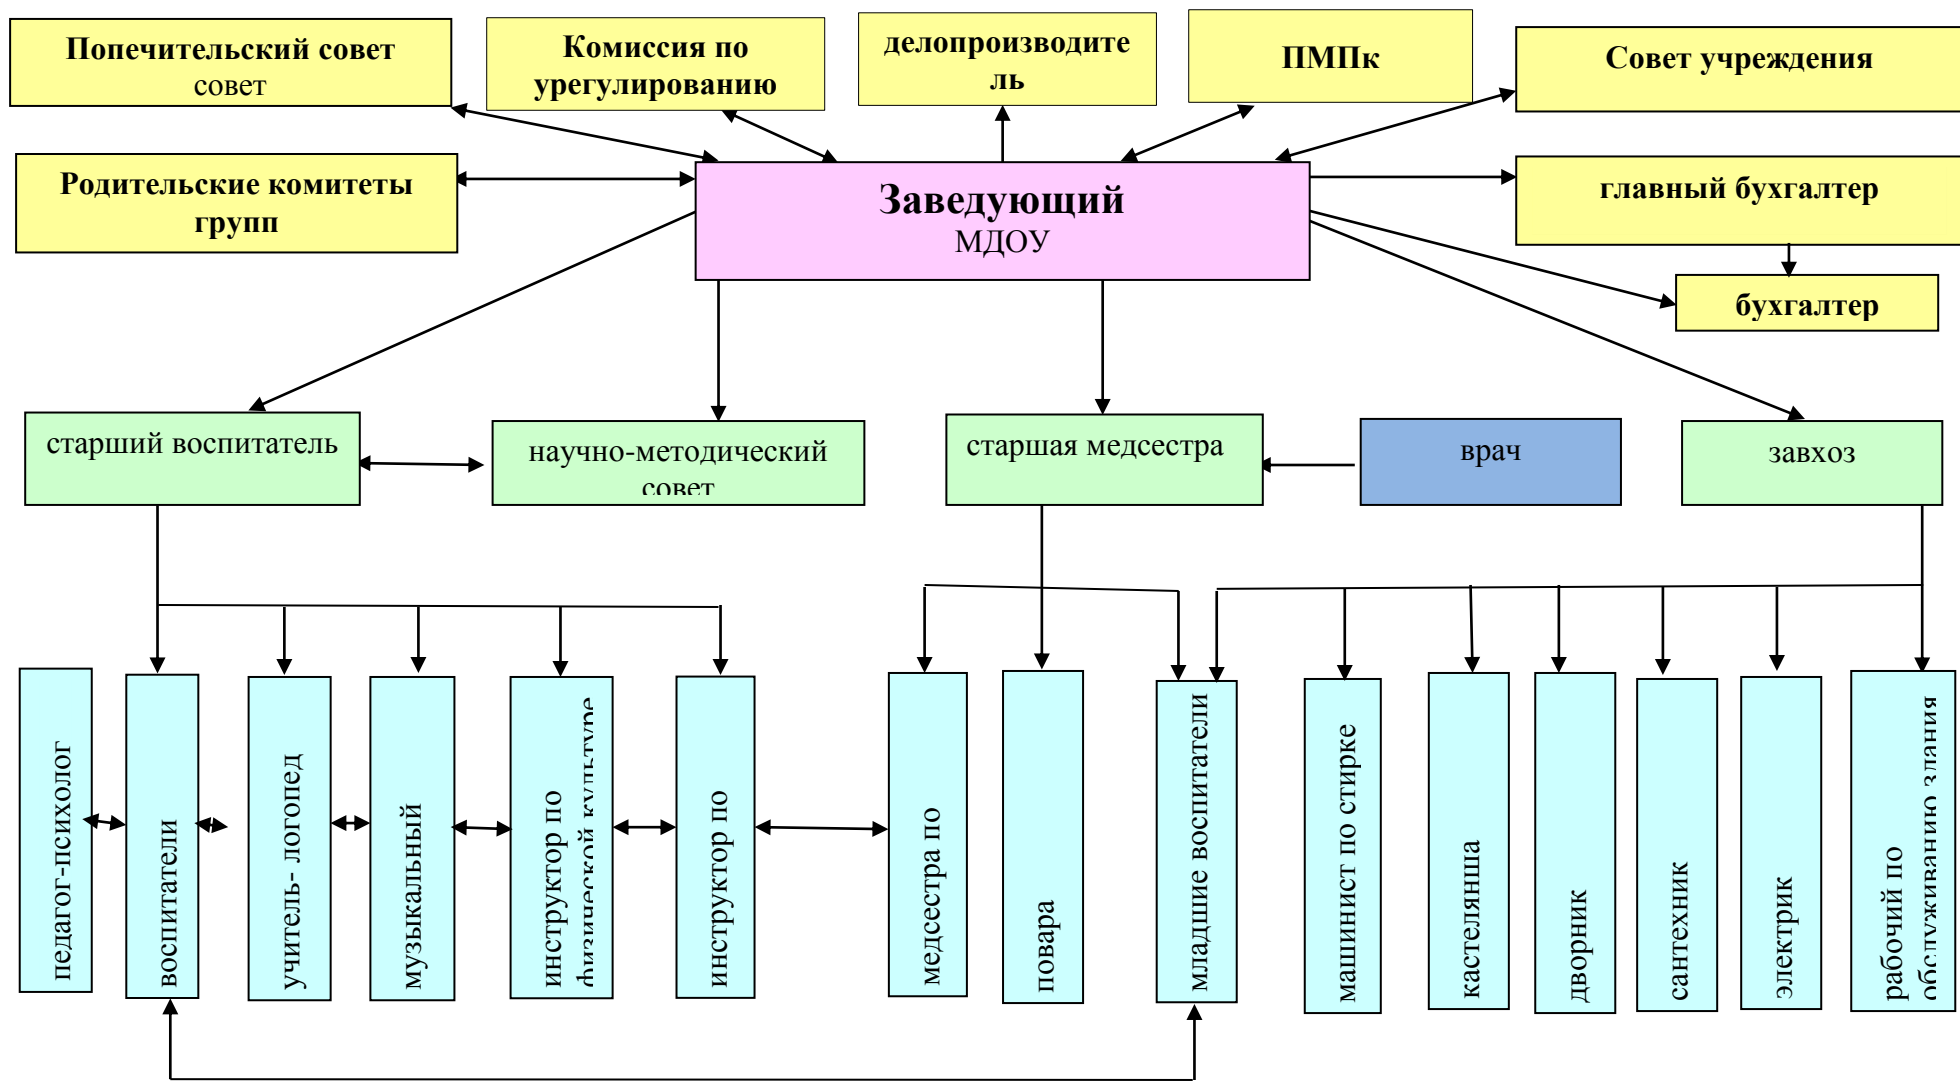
Попечительский совет совет

Комиссия по урегулированию

делопроизводитель

ПМПк

Совет учреждения

Родительские комитеты групп

Заведующий МДОУ

главный бухгалтер

бухгалтер

старший воспитатель

научно-методический совет

старшая медсестра

врач

завхоз

педагог-психолог

воспитатели

учитель- логопед

музыкальный

инструктор по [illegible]

инструктор по

медсестра по

повара

младшие воспитатели

машинист по стирке

кастелянша

дворник

сантехник

электрик

рабочий по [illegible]